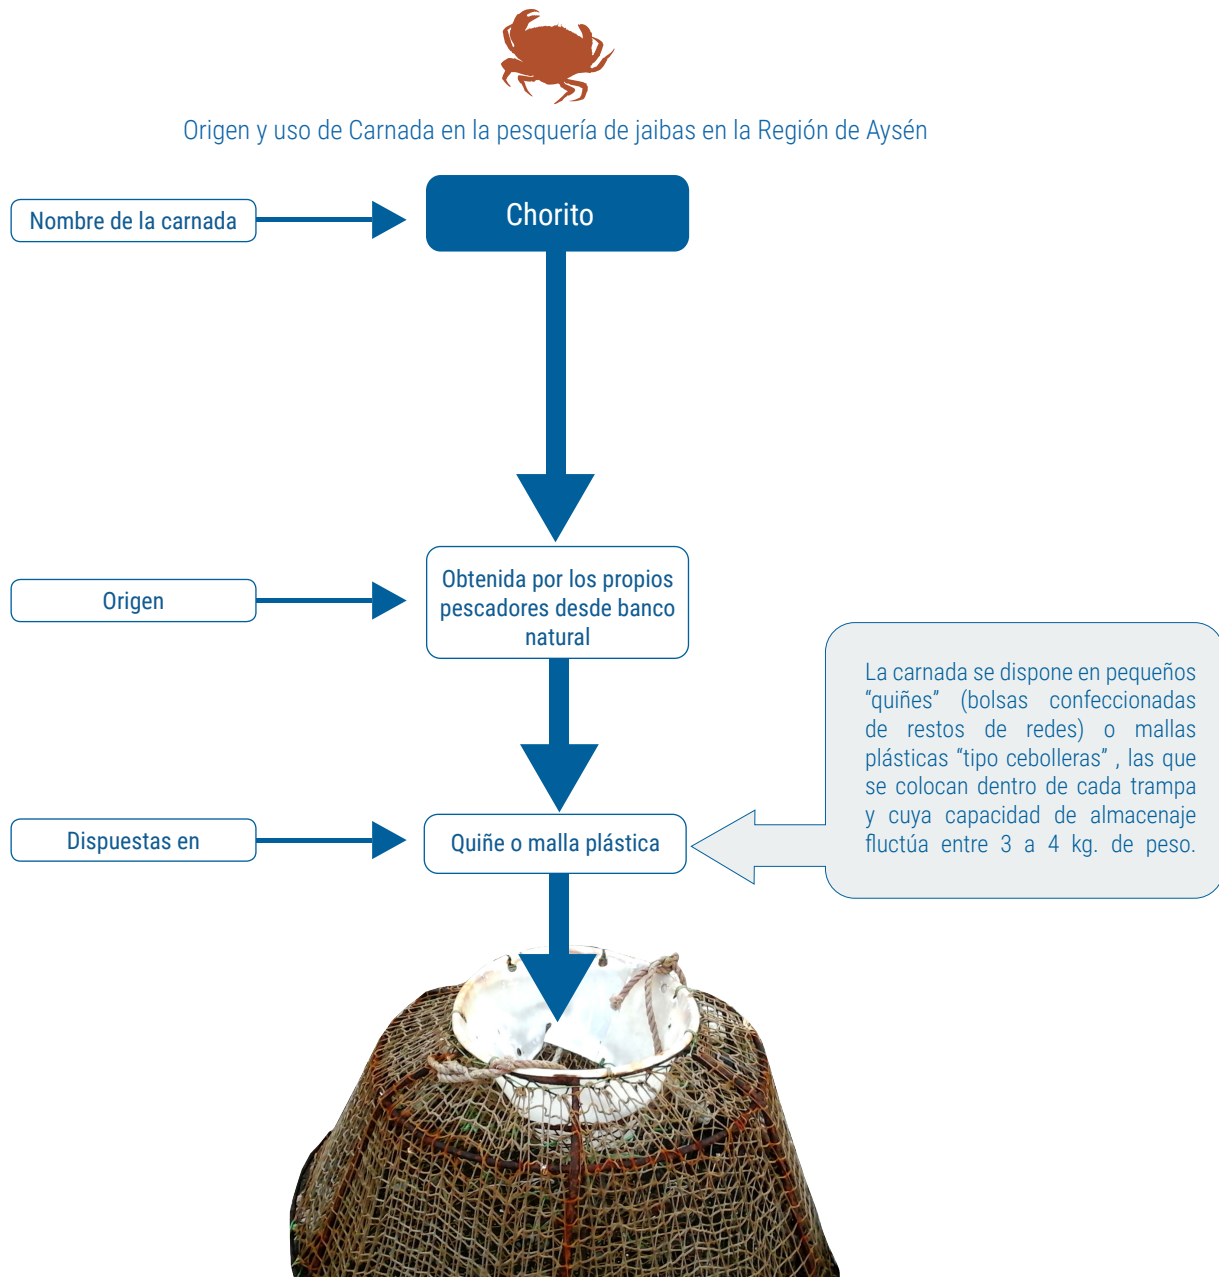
Origen y uso de Carnada en la pesquería de jaibas en la Región de Aysén

Nombre de la carnada

Chorito

Origen

Obtenida por los propios pescadores desde banco natural

Dispuestas en

Quiñe o malla plástica

La carnada se dispone en pequeños “quiñes” (bolsas confeccionadas de restos de redes) o mallas plásticas “tipo cebolleras” , las que se colocan dentro de cada trampa y cuya capacidad de almacenaje fluctúa entre 3 a 4 kg. de peso.